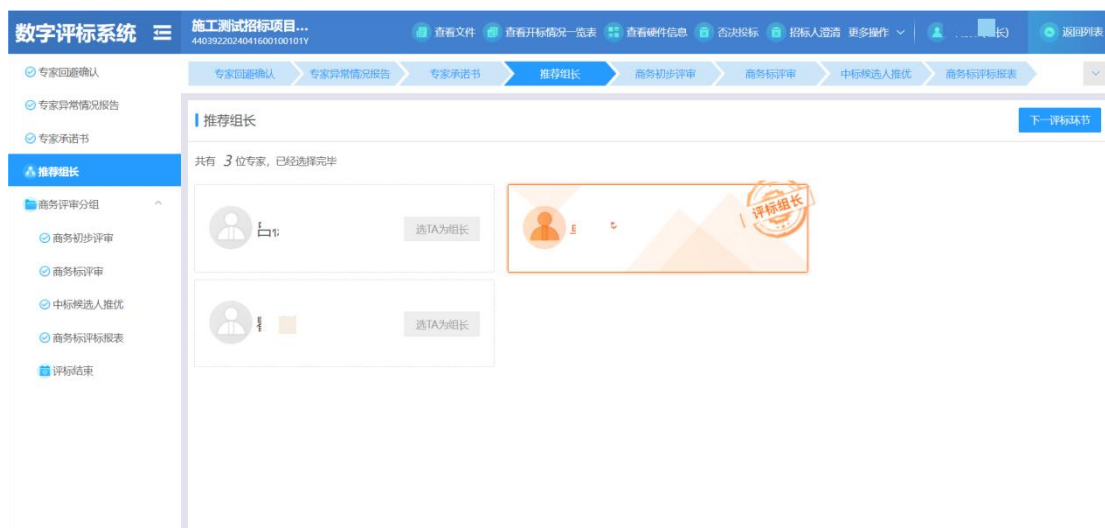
数字评标系统

施工测试招标项目...
440392202404160010101Y

查看文件 查看开标情况一览表 查看硬件信息 否决投标 招标人澄清 更多操作

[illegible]长)

返回列表

专家回避确认
专家异常情况报告
专家承诺书
推荐组长
商务评审分组
商务初步评审
商务标评审
中标候选人推优
商务标评标报表
评标结束

专家回避确认 专家异常情况报告 专家承诺书 推荐组长 商务初步评审 商务标评审 中标候选人推优 商务标评标报表

推荐组长

下一评标环节

共有 3 位专家，已经选择完毕

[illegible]

选TA为组长

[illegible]

评标组长

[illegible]

选TA为组长